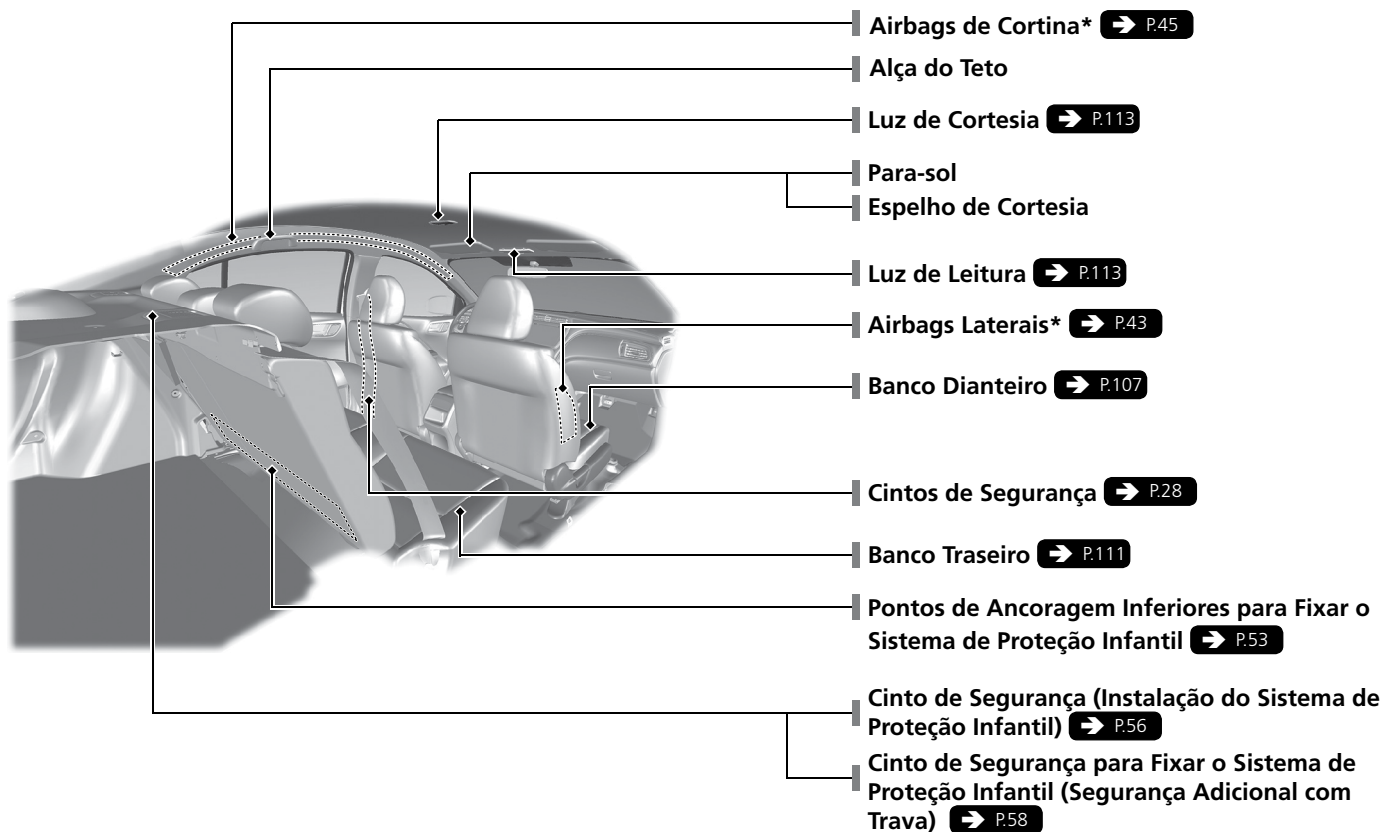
Airbags de Cortina* P.45

Alça do Teto

Luz de Cortesia P.113

Para-sol

Espelho de Cortesia

Luz de Leitura P.113

Airbags Laterais* P.43

Banco Dianteiro P.107

Cintos de Segurança P.28

Banco Traseiro P.111

Pontos de Ancoragem Inferiores para Fixar o Sistema de Proteção Infantil P.53

Cinto de Segurança (Instalação do Sistema de Proteção Infantil) P.56

Cinto de Segurança para Fixar o Sistema de Proteção Infantil (Segurança Adicional com Trava) P.58